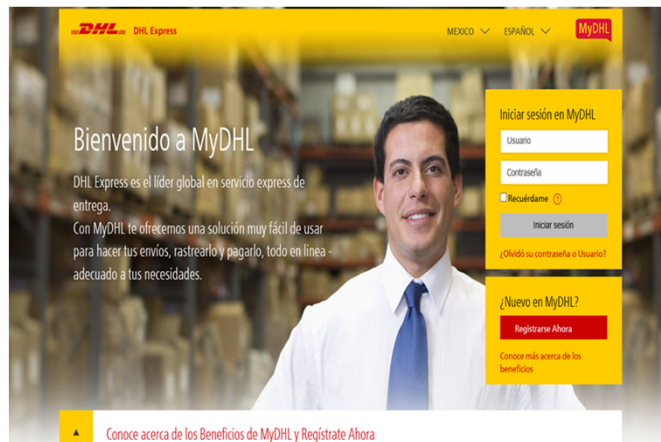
DHL DHL Express

MEXICO ESPAÑOL MyDHL

Bienvenido a MyDHL

DHL Express es el líder global en servicio express de entrega.
Con MyDHL te ofrecemos una solución muy fácil de usar para hacer tus envíos, rastrearlo y pagarlo, todo en línea - adecuado a tus necesidades.

Iniciar sesión en MyDHL

Usuario

Contraseña

Recuérdame ?

Iniciar sesión

¿Olvidó su contraseña o Usuario?

¿Nuevo en MyDHL?

Registrarse Ahora

Conoce más acerca de los beneficios

Conoce acerca de los Beneficios de MyDHL y Regístrate Ahora